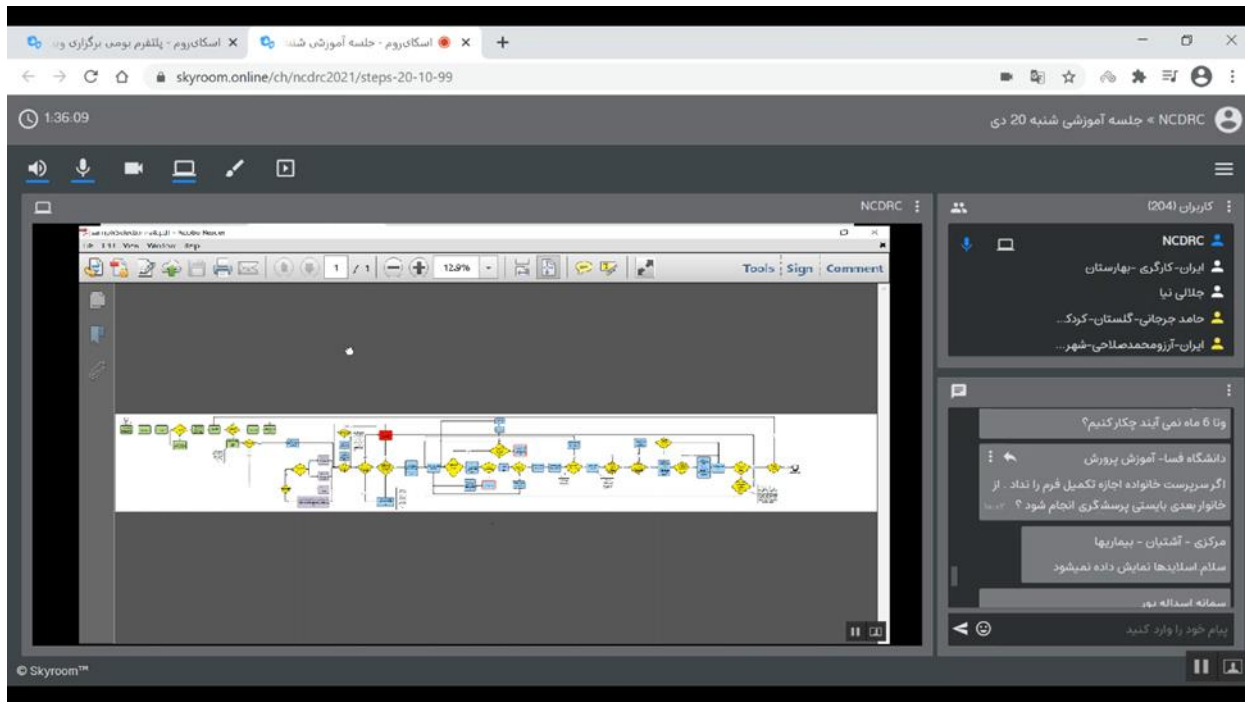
اسکای‌روم - پلتفرم بومی برگزاری و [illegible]
اسکای‌روم - جلسه آموزشی شنبه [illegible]
skyroom.online/ch/ncdrc2021/steps-20-10-99

1:36:09
NCDRC » جلسه آموزشی شنبه 20 دی

NCDRC

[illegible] - Acrobat Reader
File Edit View Window Help
1 / 1 12.8%
Tools Sign Comment

کاربران (204)
NCDRC
ایران-کارگری -بهارستان
جلالی نیا
حامد جرجانی-گلستان-کردک...
ایران-آرزومحمدصلاحی-شهر...

وتا 6 ماه نمی آیند چکار کنیم؟

دانشگاه فسا- آموزش پرورش
اگر سرپرست خانواده اجازه تکمیل فرم را نداد . از خانوار بعدی بایستی پرسشگری انجام شود ؟

مرکزی - آشتیان - بیماریها
سلام اسلایدها نمایش داده نمیشود

سمانه اسداله پور

پیام خود را وارد کنید

© Skyroom™